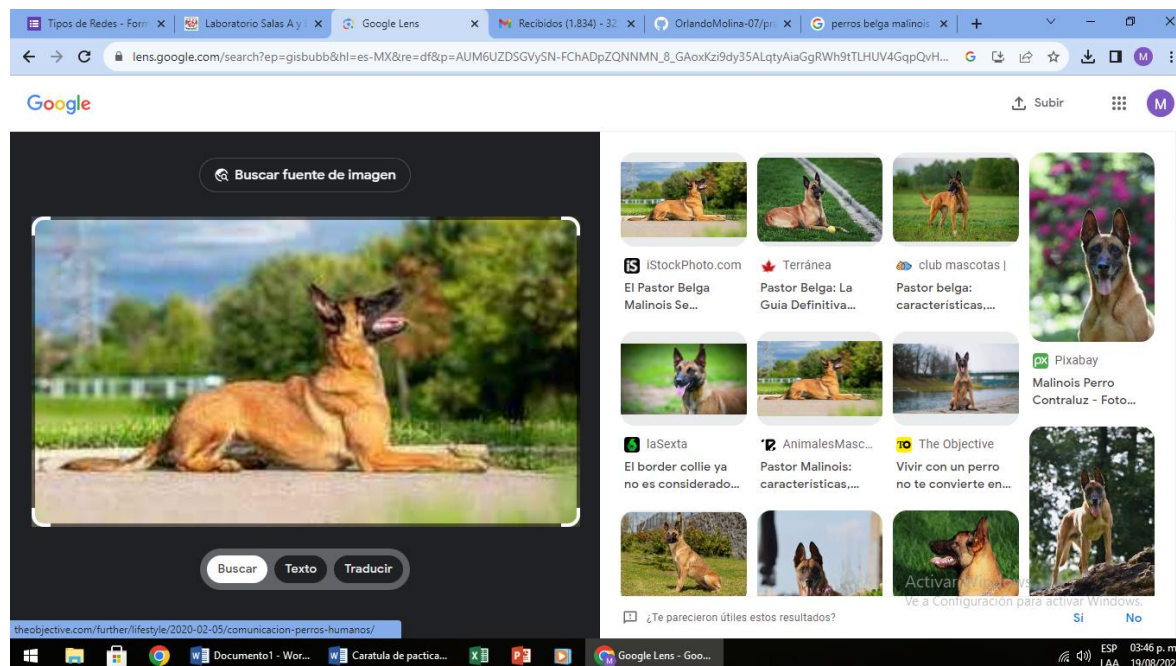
Tipos de Redes - Form | Laboratorio Salas A y | Google Lens | Recibidos (1,834) - 32 | OrlandoMolina-07/pr | perros belga malinois | +

lens.google.com/search?ep=gisbubb&hl=es-MX&re=df&p=AUM6UZDSGVySN-FChADpZQNNMN_8_GAoxKzi9dy35ALqtyAiaGgRWh9tTLHUV4GqpQvH...

Google

Subir

M

Buscar fuente de imagen

Buscar Texto Traducir

iStockPhoto.com
El Pastor Belga Malinois Se...

Terránea
Pastor Belga: La Guía Definitiva...

club mascotas |
Pastor belga: características,...

Pixabay
Malinois Perro Contraluz - Foto...

laSexta
El border collie ya no es considerado...

AnimalesMasc...
Pastor Malinois: características,...

The Objective
Vivir con un perro no te convierte en...

Activar Windows
Ve a Configuración para activar Windows.

¿Te parecieron útiles estos resultados?

Sí No

theobjective.com/further/lifestyle/2020-02-05/comunicacion-perros-humanos/

Documento1 - Wor... Caratula de pactica... Google Lens - Goo...

ESP LAA 03:46 p. m. 19/08/20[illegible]